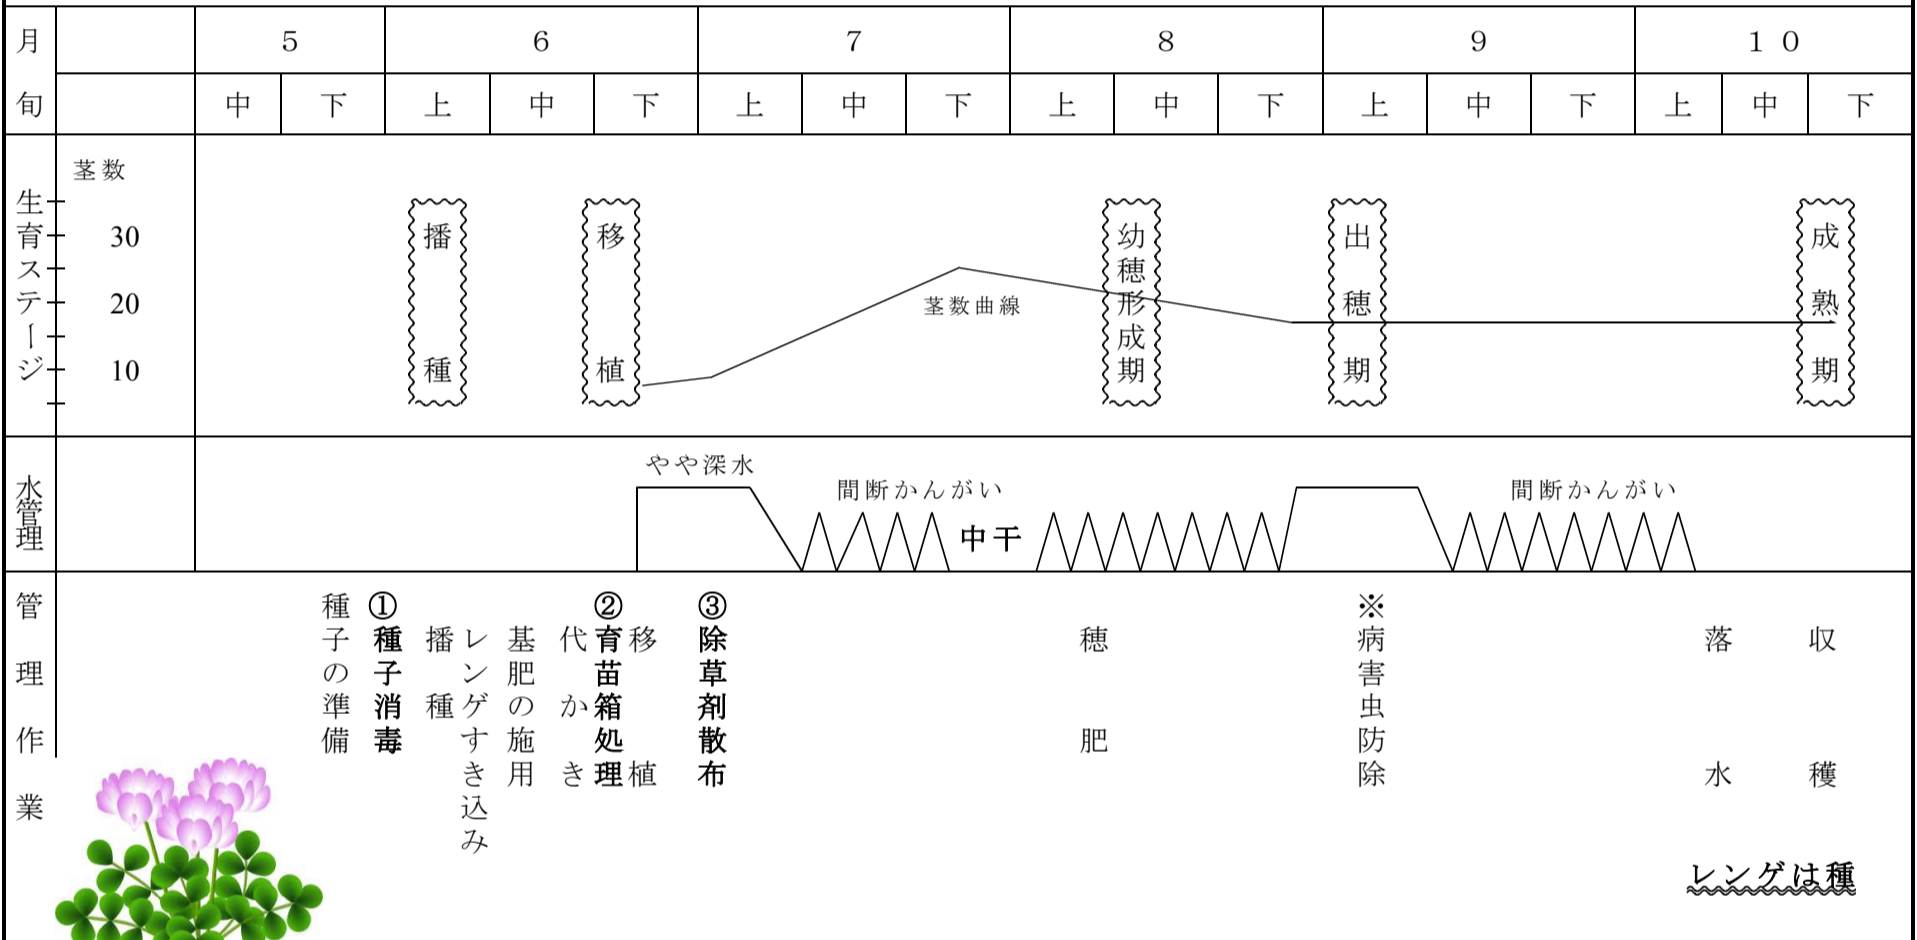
| 月 | | 5 | | 6 | | | 7 | | | 8 | | | 9 | | | 10 | | |
|---|---|---|---|---|---|---|---|---|---|---|---|---|---|---|---|---|---|---|
| 旬 | | 中 | 下 | 上 | 中 | 下 | 上 | 中 | 下 | 上 | 中 | 下 | 上 | 中 | 下 | 上 | 中 | 下 |

生育ステージ

茎数
30
20
10

播種
移植
茎数曲線
幼穂形成期
出穂期
成熟期

水管理

やや深水
間断かんがい
中干
間断かんがい

管理作業

種子の準備
① 種子消毒
播種
レンゲすき込み
基肥の施用
代かき
② 育苗箱処理
移植
③ 除草剤散布
穂肥
※ 病害虫防除
落水
収穫

レンゲは種